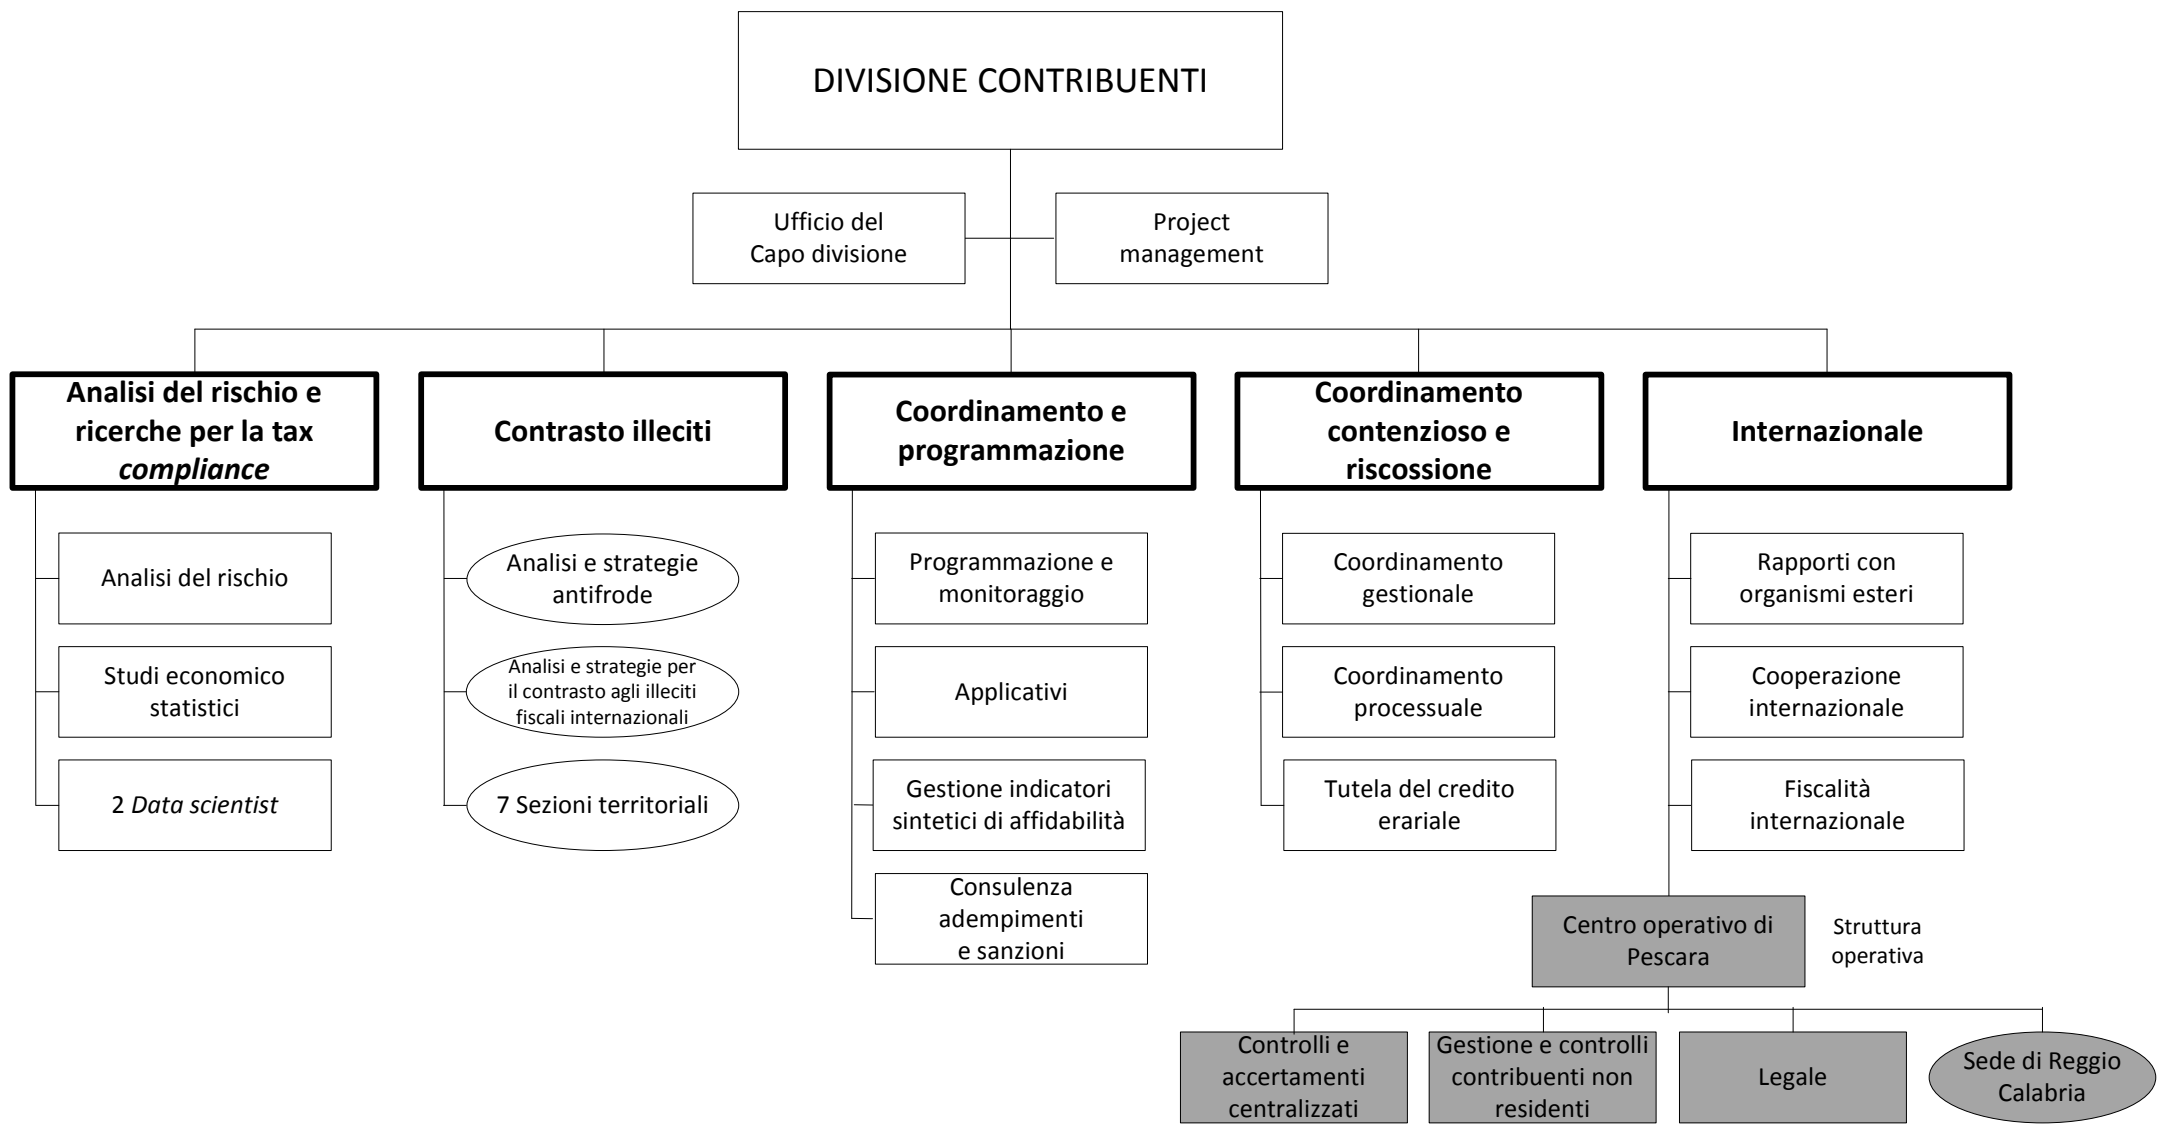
DIVISIONE CONTRIBUENTI

Ufficio del Capo divisione

Project management

**Analisi del rischio e ricerche per la tax *compliance***

Analisi del rischio

Studi economico statistici

2 *Data scientist*

**Contrasto illeciti**

Analisi e strategie antifrode

Analisi e strategie per il contrasto agli illeciti fiscali internazionali

7 Sezioni territoriali

**Coordinamento e programmazione**

Programmazione e monitoraggio

Applicativi

Gestione indicatori sintetici di affidabilità

Consulenza adempimenti e sanzioni

**Coordinamento contenzioso e riscossione**

Coordinamento gestionale

Coordinamento processuale

Tutela del credito erariale

**Internazionale**

Rapporti con organismi esteri

Cooperazione internazionale

Fiscalità internazionale

Centro operativo di Pescara

Struttura operativa

Controlli e accertamenti centralizzati

Gestione e controlli contribuenti non residenti

Legale

Sede di Reggio Calabria